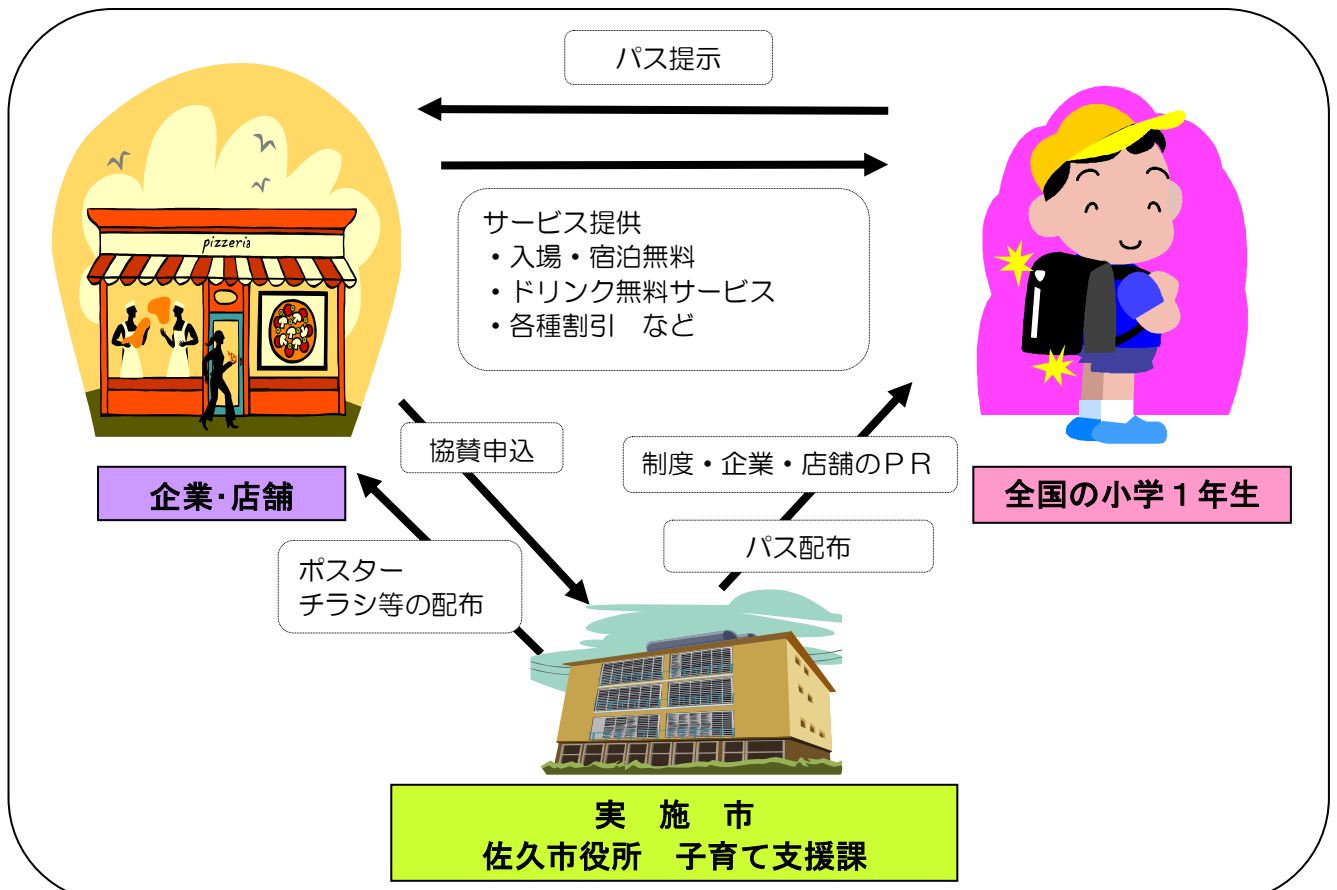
パス提示

サービス提供
・入場・宿泊無料
・ドリンク無料サービス
・各種割引　など

pizzeria

企業･店舗

全国の小学１年生

協賛申込

制度・企業・店舗のＰＲ

パス配布

ポスター
チラシ等の配布

実　施　市
佐久市役所　子育て支援課